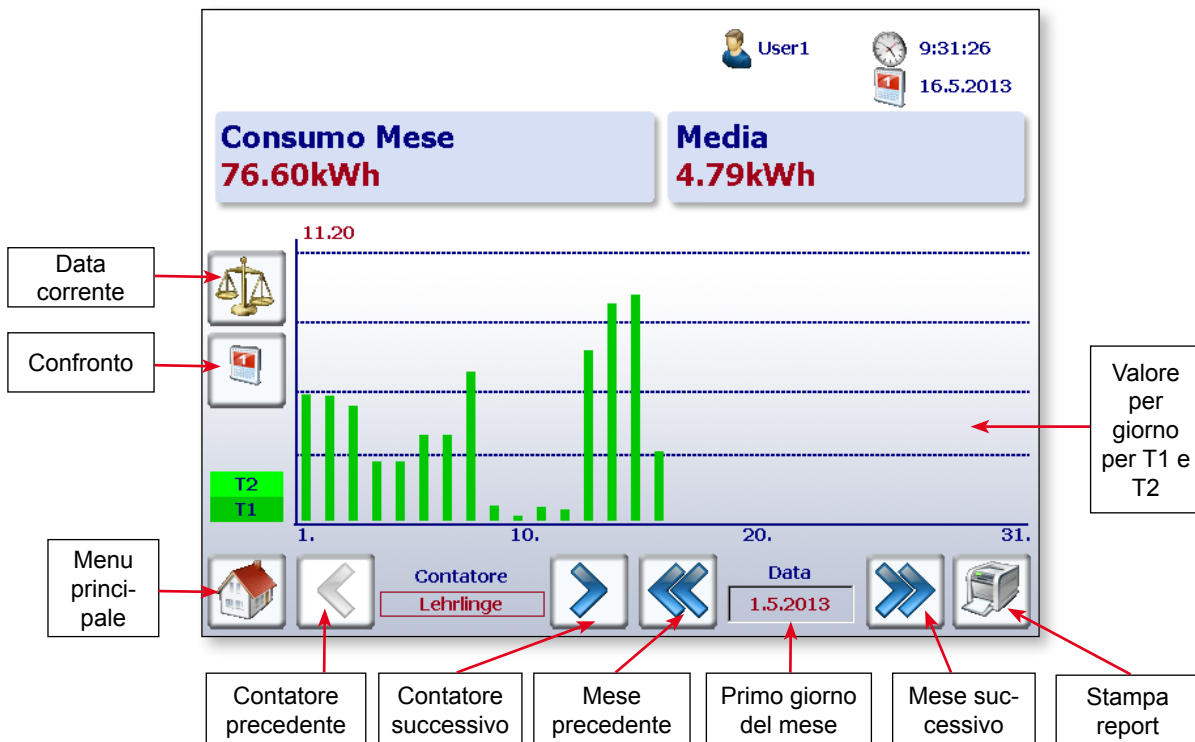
User1

9:31:26

16.5.2013

Consumo Mese
76.60kWh

Media
4.79kWh

Data corrente

Confronto

11.20

T2
T1

1.

10.

20.

31.

Valore per giorno per T1 e T2

Menu principale

Contatore
Lehrlinge

Data
1.5.2013

Contatore precedente

Contatore successivo

Mese precedente

Primo giorno del mese

Mese successivo

Stampa report